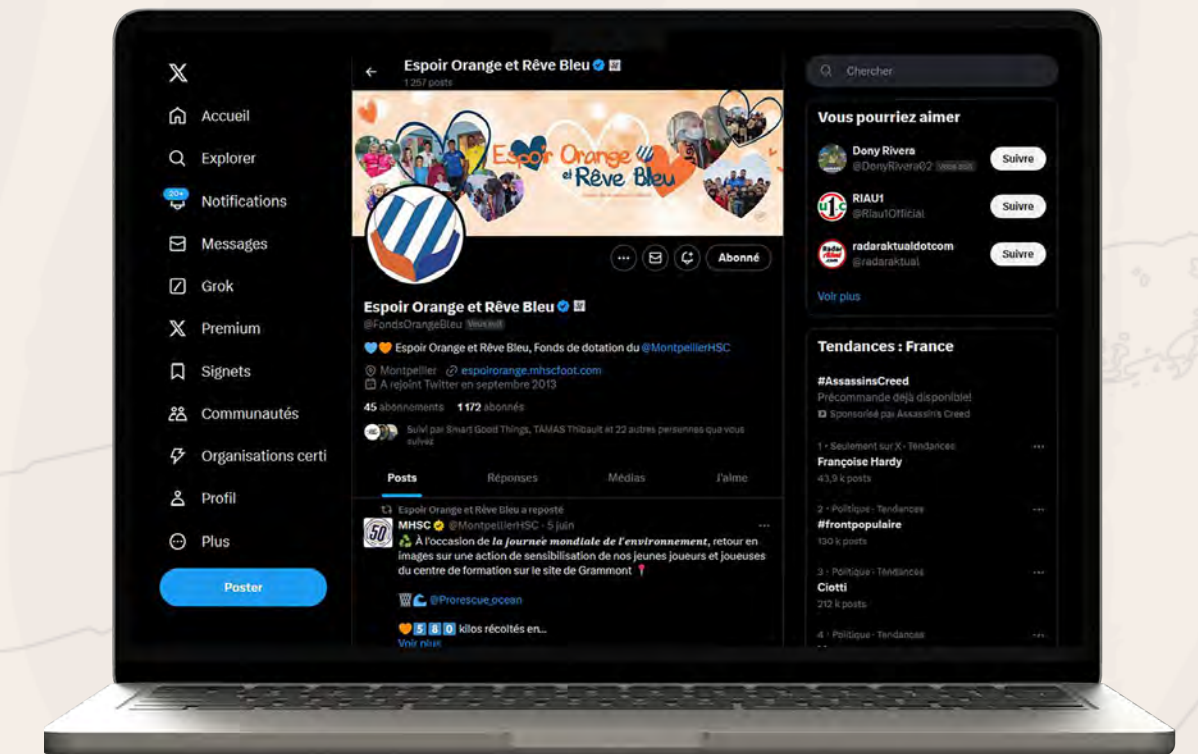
X

Accueil

Explorer

20+ Notifications

Messages

Grok

Premium

Signets

Communautés

Organisations certi

Profil

Plus

Poster

Espoir Orange et Rêve Bleu
1 257 posts

Espoir Orange et Rêve Bleu

Abonné

Espoir Orange et Rêve Bleu
@FondsOrangeBleu Vous suit

💙🧡 Espoir Orange et Rêve Bleu, Fonds de dotation du @MontpellierHSC

Montpellier espoirorange.mhscfoot.com
A rejoint Twitter en septembre 2013

45 abonnements 1 172 abonnés

Suivi par Smart Good Things, TAMAS Thibault et 22 autres personnes que vous suivez

Posts Réponses Médias J'aime

Espoir Orange et Rêve Bleu a reposté
MHSC @MontpellierHSC · 5 juin
♻️ À l'occasion de la journée mondiale de l'environnement, retour en images sur une action de sensibilisation de nos jeunes joueurs et joueuses du centre de formation sur le site de Grammont 📍

@Prorescue_ocean

🧡 5 8 0 kilos récoltés en...
Voir plus

Chercher

Vous pourriez aimer

Dony Rivera
@DonyRivera02 Vous suit
Suivre

RIAU1
@Riau1Official
Suivre

radaraktualdotcom
@radaraktual
Suivre

Voir plus

Tendances : France

#AssassinsCreed
Précommande déjà disponible!
Sponsorisé par Assassin's Creed

1 · Seulement sur X · Tendances
Françoise Hardy
43,9 k posts

2 · Politique · Tendances
#frontpopulaire
130 k posts

3 · Politique · Tendances
Ciotti
212 k posts

4 · Politique · Tendances